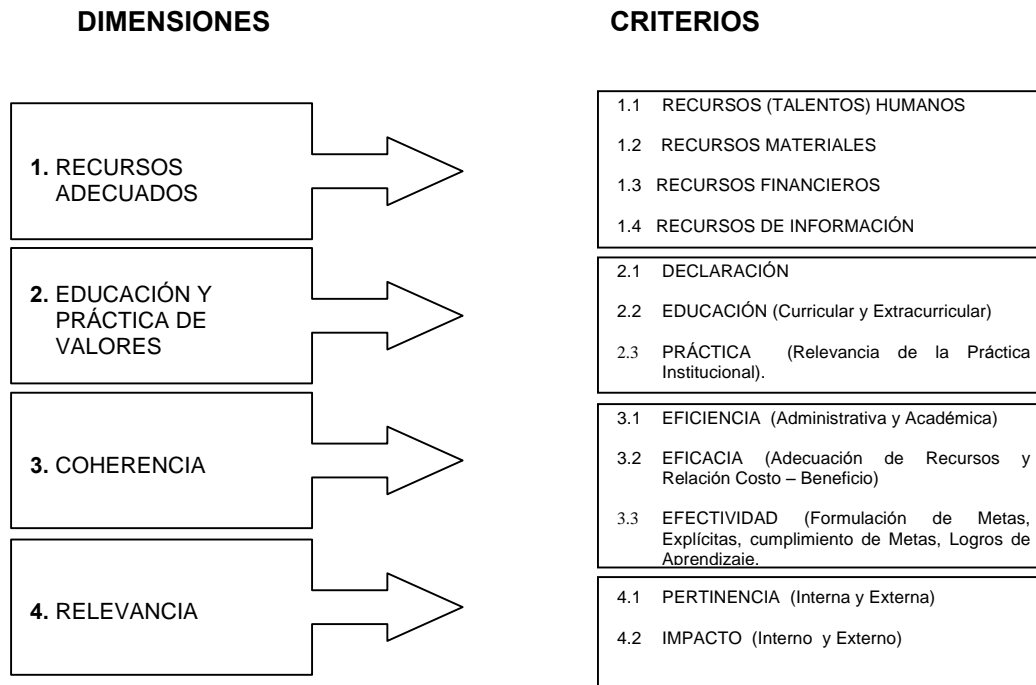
DIMENSIONES

CRITERIOS

1. RECURSOS ADECUADOS

1.1 RECURSOS (TALENTOS) HUMANOS

1.2 RECURSOS MATERIALES

1.3 RECURSOS FINANCIEROS

1.4 RECURSOS DE INFORMACIÓN

2. EDUCACIÓN Y PRÁCTICA DE VALORES

2.1 DECLARACIÓN

2.2 EDUCACIÓN (Curricular y Extracurricular)

2.3 PRÁCTICA (Relevancia de la Práctica Institucional).

3. COHERENCIA

3.1 EFICIENCIA (Administrativa y Académica)

3.2 EFICACIA (Adecuación de Recursos y Relación Costo – Beneficio)

3.3 EFECTIVIDAD (Formulación de Metas, Explícitas, cumplimiento de Metas, Logros de Aprendizaje.

4. RELEVANCIA

4.1 PERTINENCIA (Interna y Externa)

4.2 IMPACTO (Interno y Externo)